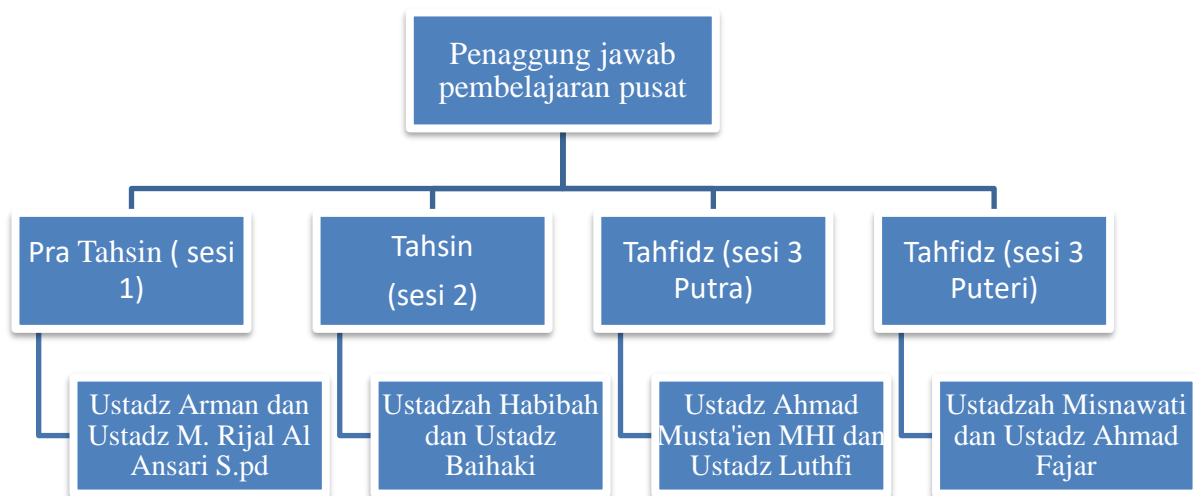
Penaggung jawab pembelajaran pusat

Pra Tahsin ( sesi 1)

Ustadz Arman dan Ustadz M. Rijal Al Ansari S.pd

Tahsin

(sesi 2)

Ustadzah Habibah dan Ustadz Baihaki

Tahfidz (sesi 3 Putra)

Ustadz Ahmad Musta'ien MHI dan Ustadz Luthfi

Tahfidz (sesi 3 Puteri)

Ustadzah Misnawati dan Ustadz Ahmad Fajar